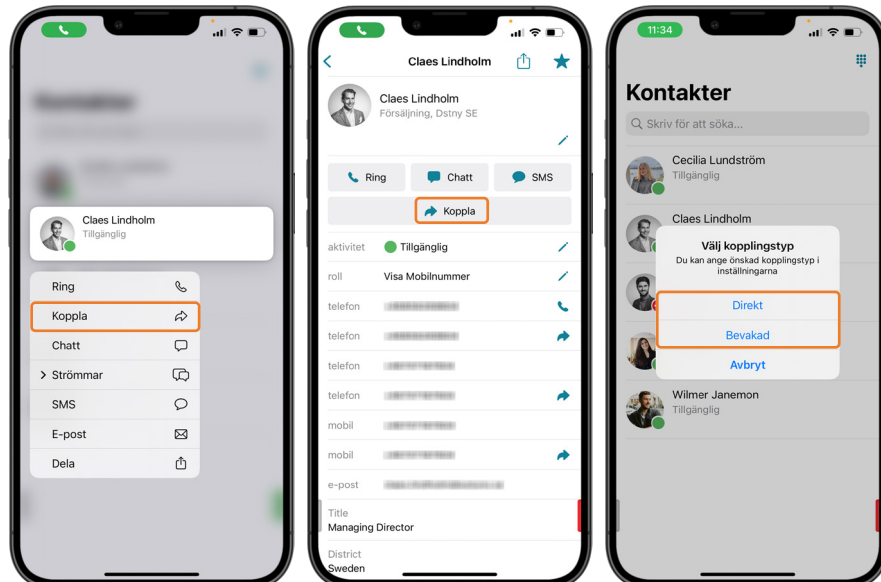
Claes Lindholm
Tillgänglig

Ring
Koppla
Chatt
Strömmar
SMS
E-post
Dela

Claes Lindholm

Claes Lindholm
Försäljning, Dstny SE

Ring
Chatt
SMS
Koppla

aktivitet Tillgänglig
roll Visa Mobilnummer
telefon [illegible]
telefon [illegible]
telefon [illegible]
telefon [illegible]
mobil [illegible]
mobil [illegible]
e-post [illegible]

Title
Managing Director

District
Sweden

11:34

Kontakter

Skriv för att söka...

Cecilia Lundström
Tillgänglig

Claes Lindholm

Välj kopplingstyp
Du kan ange önskad kopplingstyp i inställningarna

Direkt
Bevakad
Avbryt

Wilmer Janemon
Tillgänglig